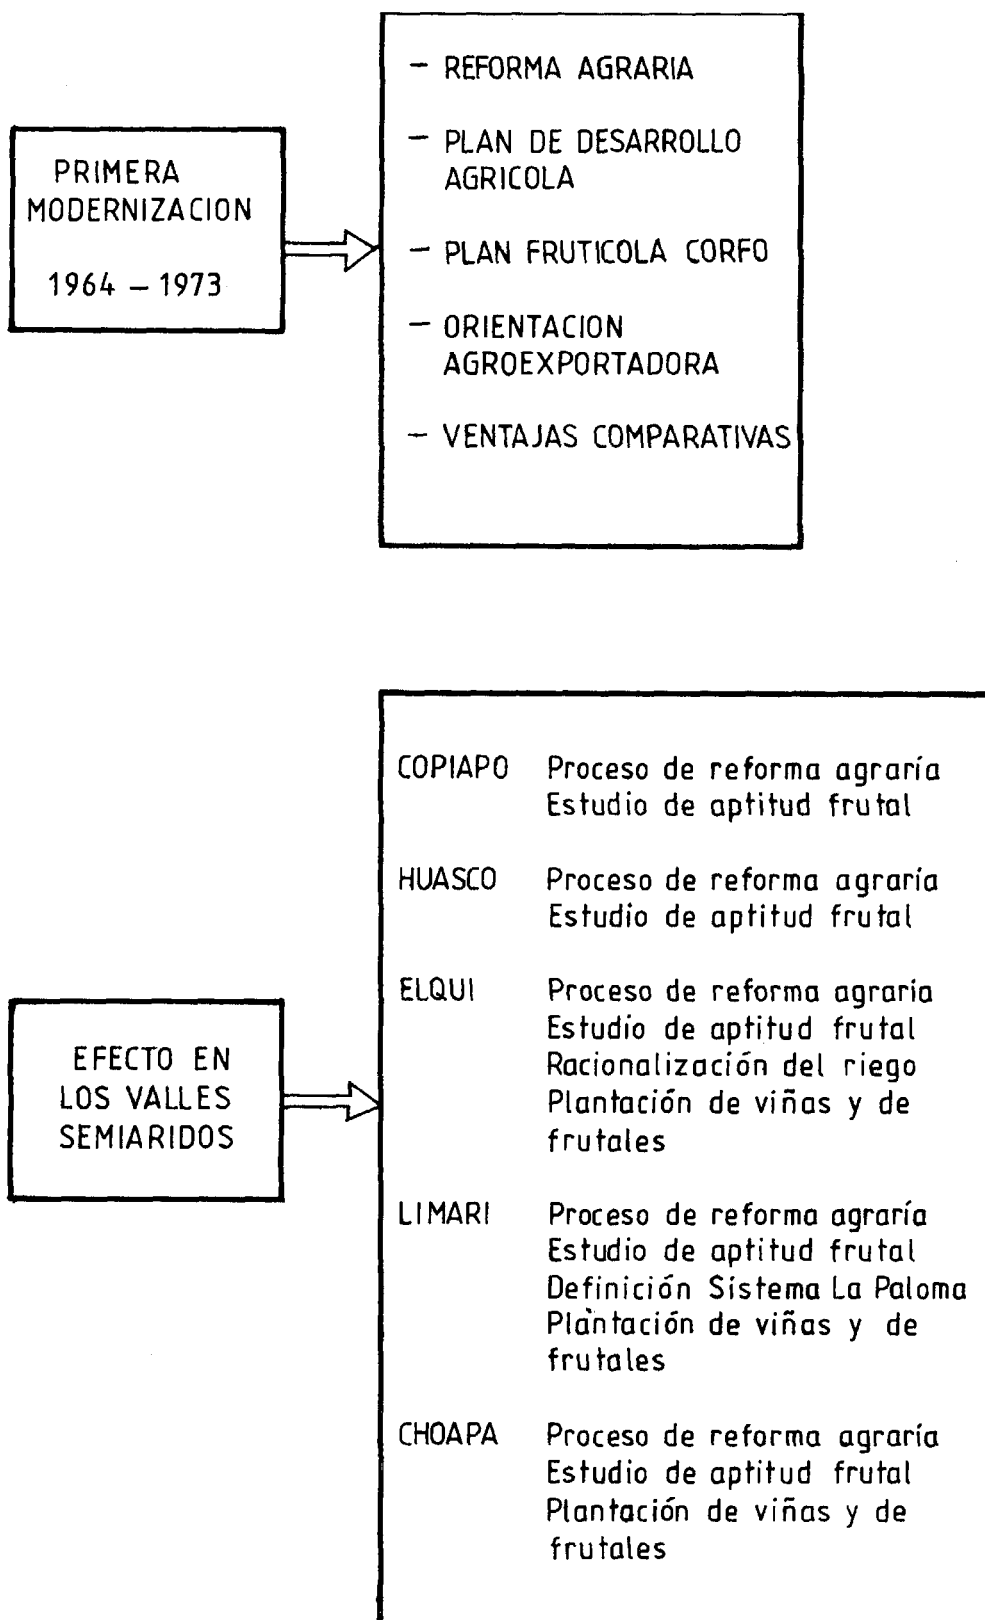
PRIMERA MODERNIZACION

1964 – 1973

– REFORMA AGRARIA

– PLAN DE DESARROLLO AGRICOLA

– PLAN FRUTICOLA CORFO

– ORIENTACION AGROEXPORTADORA

– VENTAJAS COMPARATIVAS

EFECTO EN LOS VALLES SEMIARIDOS

COPIAPO Proceso de reforma agraría
Estudio de aptitud frutal

HUASCO Proceso de reforma agraría
Estudio de aptitud frutal

ELQUI Proceso de reforma agraria
Estudio de aptitud frutal
Racionalización del riego
Plantación de viñas y de frutales

LIMARI Proceso de reforma agraría
Estudio de aptitud frutal
Definición Sistema La Paloma
Plantación de viñas y de frutales

CHOAPA Proceso de reforma agraría
Estudio de aptitud frutal
Plantación de viñas y de frutales